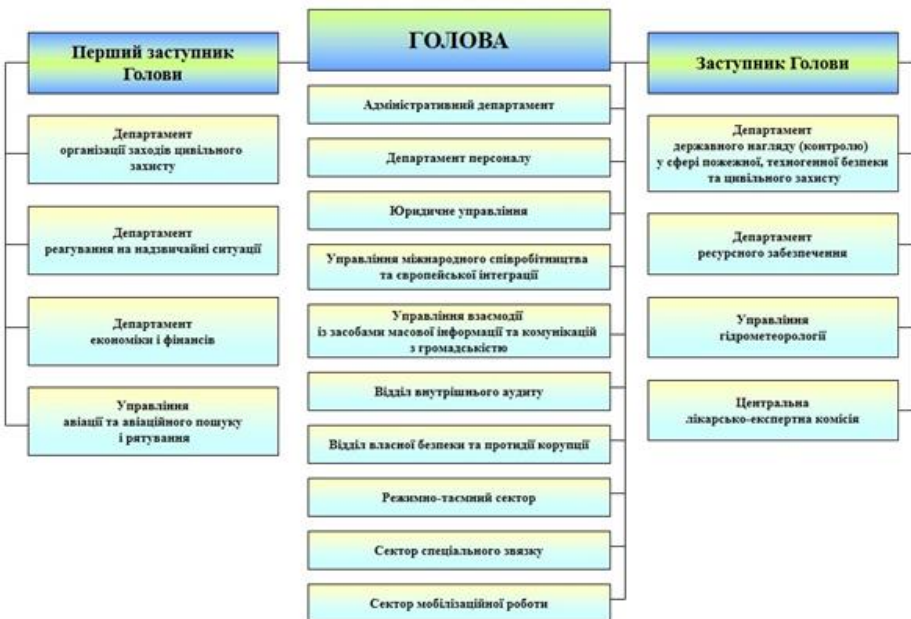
ГОЛОВА

Перший заступник Голови

Департамент організації заходів цивільного захисту

Департамент реагування на надзвичайні ситуації

Департамент економіки і фінансів

Управління авіації та авіаційного пошуку і рятування

Адміністративний департамент

Департамент персоналу

Юридичне управління

Управління міжнародного співробітництва та європейської інтеграції

Управління взаємодії із засобами масової інформації та комунікацій з громадськістю

Відділ внутрішнього аудиту

Відділ власної безпеки та протидії корупції

Режимно-таємний сектор

Сектор спеціального звязку

Сектор мобілізаційної роботи

Заступник Голови

Департамент державного нагляду (контролю) у сфері пожежної, техногенної безпеки та цивільного захисту

Департамент ресурсного забезпечення

Управління гідрометеорології

Центральна лікарсько-експертна комісія